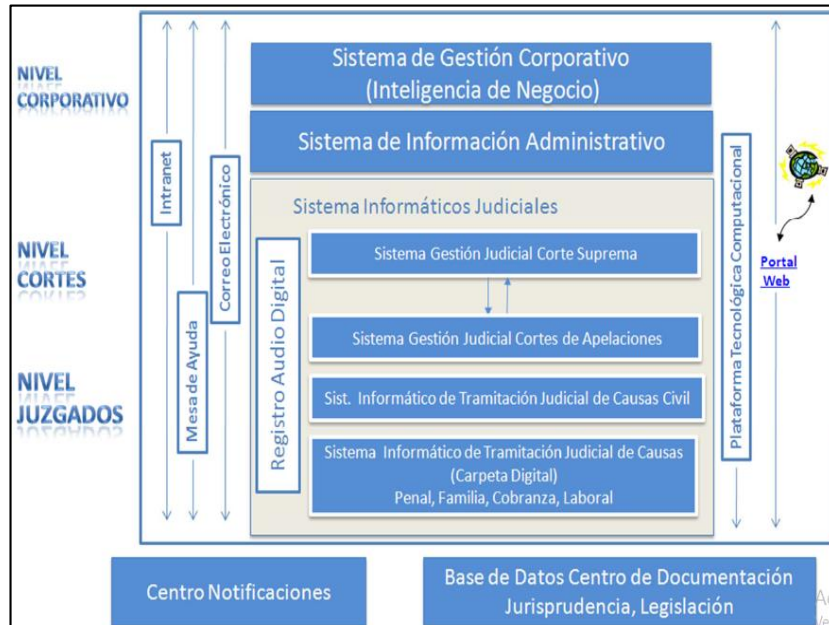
NIVEL CORPORATIVO

NIVEL CORTES

NIVEL JUZGADOS

Intranet

Mesa de Ayuda

Correo Electrónico

Sistema de Gestión Corporativo (Inteligencia de Negocio)

Sistema de Información Administrativo

Sistema Informáticos Judiciales

Registro Audio Digital

Sistema Gestión Judicial Corte Suprema

Sistema Gestión Judicial Cortes de Apelaciones

Sist. Informático de Tramitación Judicial de Causas Civil

Sistema Informático de Tramitación Judicial de Causas (Carpeta Digital) Penal, Familia, Cobranza, Laboral

Plataforma Tecnológica Computacional

Portal Web

Centro Notificaciones

Base de Datos Centro de Documentación Jurisprudencia, Legislación